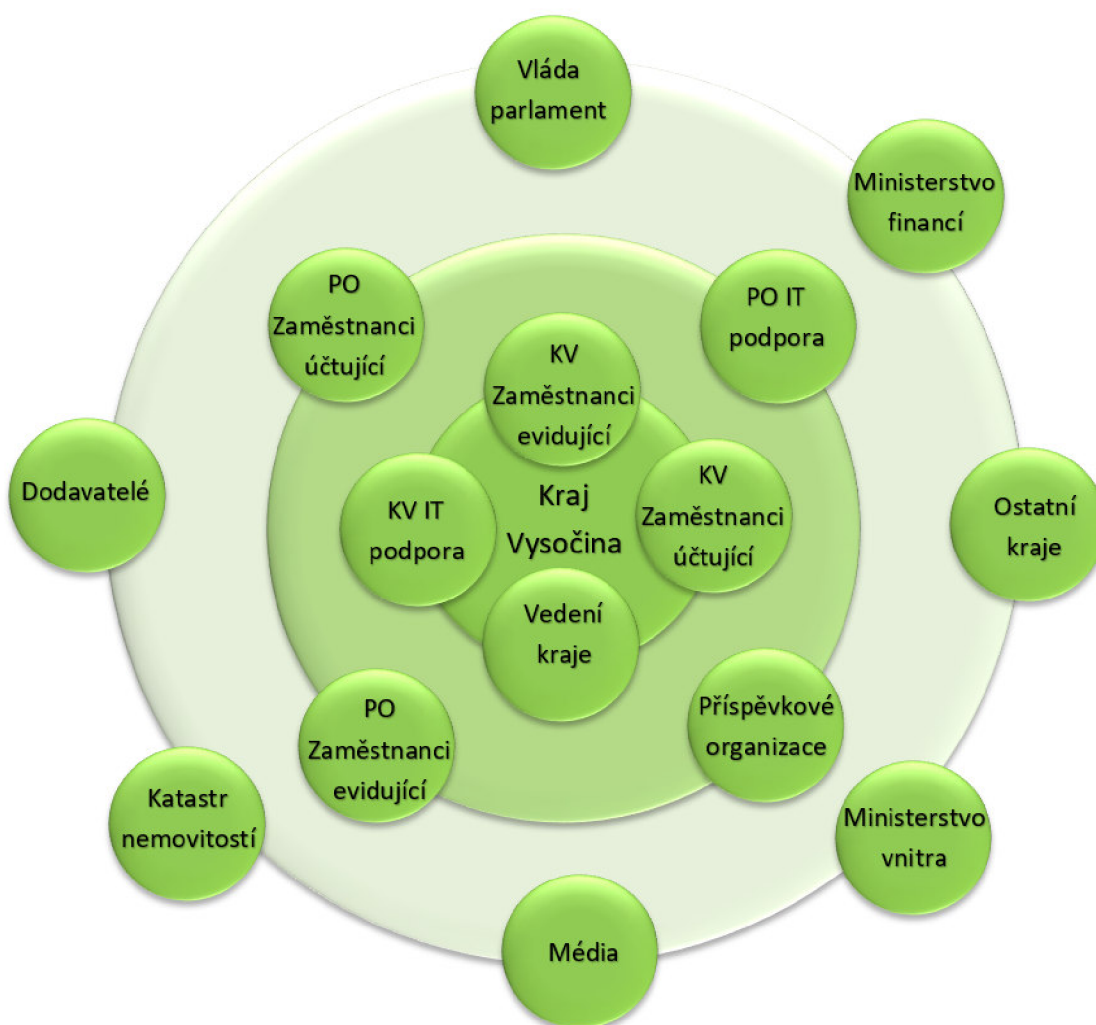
Vláda parlament

Ministerstvo financí

PO Zaměstnanci účtující

PO IT podpora

KV Zaměstnanci evidující

Dodavatelé

KV IT podpora

Kraj Vysočina

KV Zaměstnanci účtující

Ostatní kraje

Vedení kraje

PO Zaměstnanci evidující

Příspěvkové organizace

Katastr nemovitostí

Ministerstvo vnitra

Média